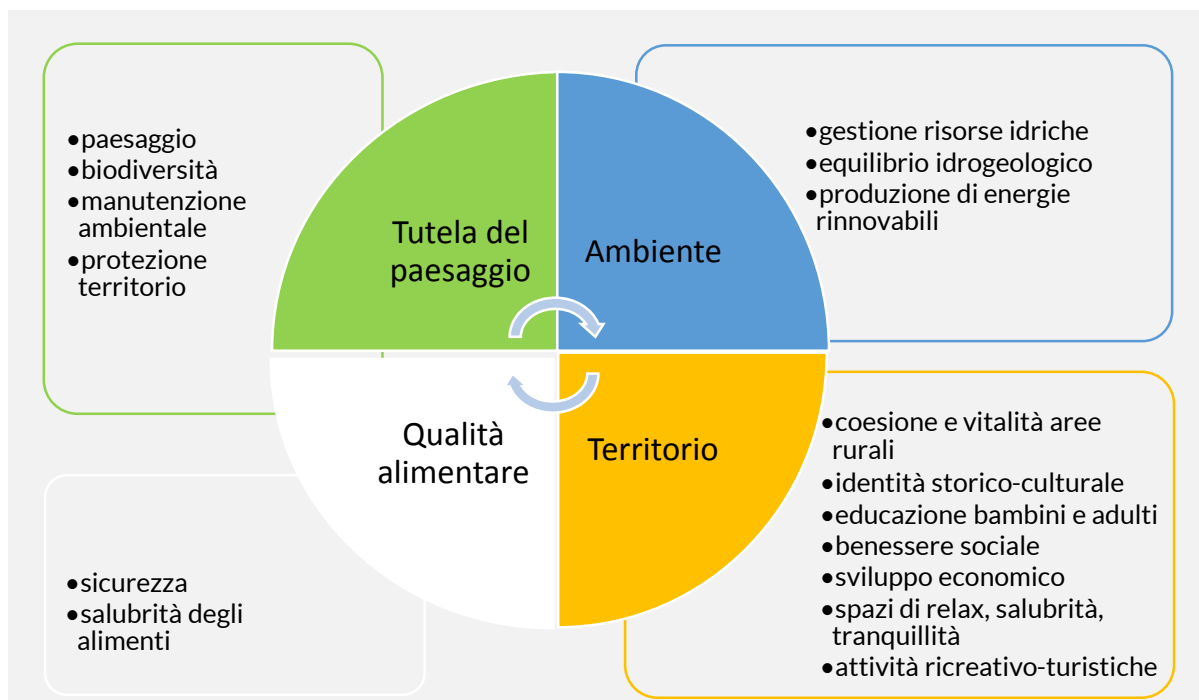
- paesaggio
- biodiversità
- manutenzione ambientale
- protezione territorio

Tutela del paesaggio

Ambiente

- gestione risorse idriche
- equilibrio idrogeologico
- produzione di energie rinnovabili

Qualità alimentare

Territorio

- coesione e vitalità aree rurali
- identità storico-culturale
- educazione bambini e adulti
- benessere sociale
- sviluppo economico
- spazi di relax, salubrità, tranquillità
- attività ricreativo-turistiche

- sicurezza
- salubrità degli alimenti